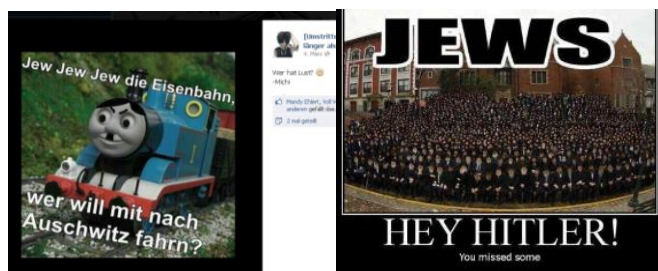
Jew Jew Jew die Eisenbahn,
wer will mit nach Auschwitz fahrn?

[Umstritte länger als
4. März

Wer hat Lust? 
-Michi

Mandy Ehlert, rolf W anderen gefällt das

2 mal geteilt

JEWS

HEY HITLER!
You missed some